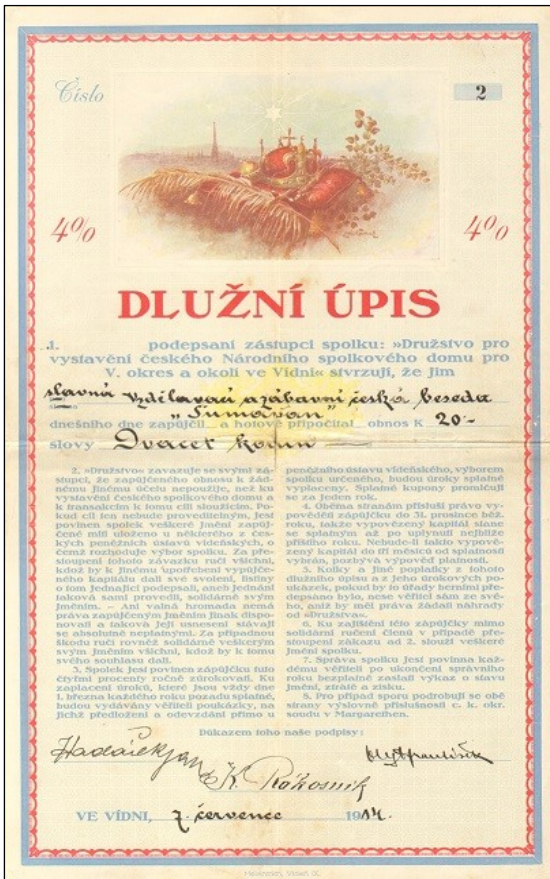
Číslo 2

4% 4%

DLUŽNÍ ÚPIS

1. podepsaní zástupci spolku: »Družstvo pro vystavění českého Národního spolkového domu pro V. okres a okolí ve Vídni« stvrzují, že jim slavná vzdělavací a zábavní česká beseda „Šumavan" dnešního dne zapůjčil a hotově připočítal obnos K 20.- slovy Dvacet korun

2. »Družstvo« zavazuje se svými zástupci, že zapůjčeného obnosu k žádnému jinému účelu nepoužije, než ku vystavění českého spolkového domu a k transakcím k tomu cíli sloužícím. Pokud cíl ten nebude proveditelným, jest povinen spolek veškeré jmění zapůjčené míti uloženo u některého z českých peněžních ústavů vídeňských, o čemž rozhoduje výbor spolku. Za přestoupení tohoto závazku ručí všichni, kdož by k jinému upotřebení vypůjčeného kapitálu dali své svolení, listiny o tom jednající podepsali, aneb jednání takové sami provedli, solidárně svým jměním. – Ani valná hromada nemá práva zapůjčeným jměním jinak disponovati a taková její usnesení stávají se absolutně neplatnými. Za případnou škodu ručí rovněž solidárně veškerým svým jměním všichni, kdož by k tomu svého souhlasu dali.

3. Spolek jest povinen zápůjčku tuto čtyřmi procenty ročně zúrokovati. Ku zaplacení úroků, které jsou vždy dne 1. března každého roku pozadu splatné, budou vydávány věřiteli poukázky, na jichž předložení a odevzdání přímo u peněžního ústavu vídeňského, výborem spolku určeného, budou úroky splatné vyplaceny. Splatné kupony promlčují se za jeden rok.

4. Oběma stranám přísluší právo výpovědi zápůjčky do 31. prosince běž. roku, takže vypovězený kapitál stane se splatným až po uplynutí nejbližše příštího roku. Nebude-li takto vypovězený kapitál do tří měsíců od splatnosti vybrán, pozbývá výpověď platnosti.

5. Kolky a jiné poplatky z tohoto dlužního úpisu a z jeho úrokových poukázek, pokud by je úřady berní předepsány bylo, nese věřitel sám ze svého, aniž by měl práva žádati náhrady od obnosu.

6. Ku zajištění této zápůjčky mimo solidární ručení členů v případě přestoupení zákazu ad 2. slouží veškeré jmění spolku.

7. Správa spolku jest povinna každému věřiteli po ukončení správního roku bezplatně zaslati výkaz o stavu jmění, ztrátě a zisku.

8. Pro případ sporu podrobují se obě strany výslovně příslušnosti c. k. okr. soudu v Margarethen.

Důkazem toho naše podpisy:

Hadačekjan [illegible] K. Rokosník

VE VÍDNI, 7. července 1914.